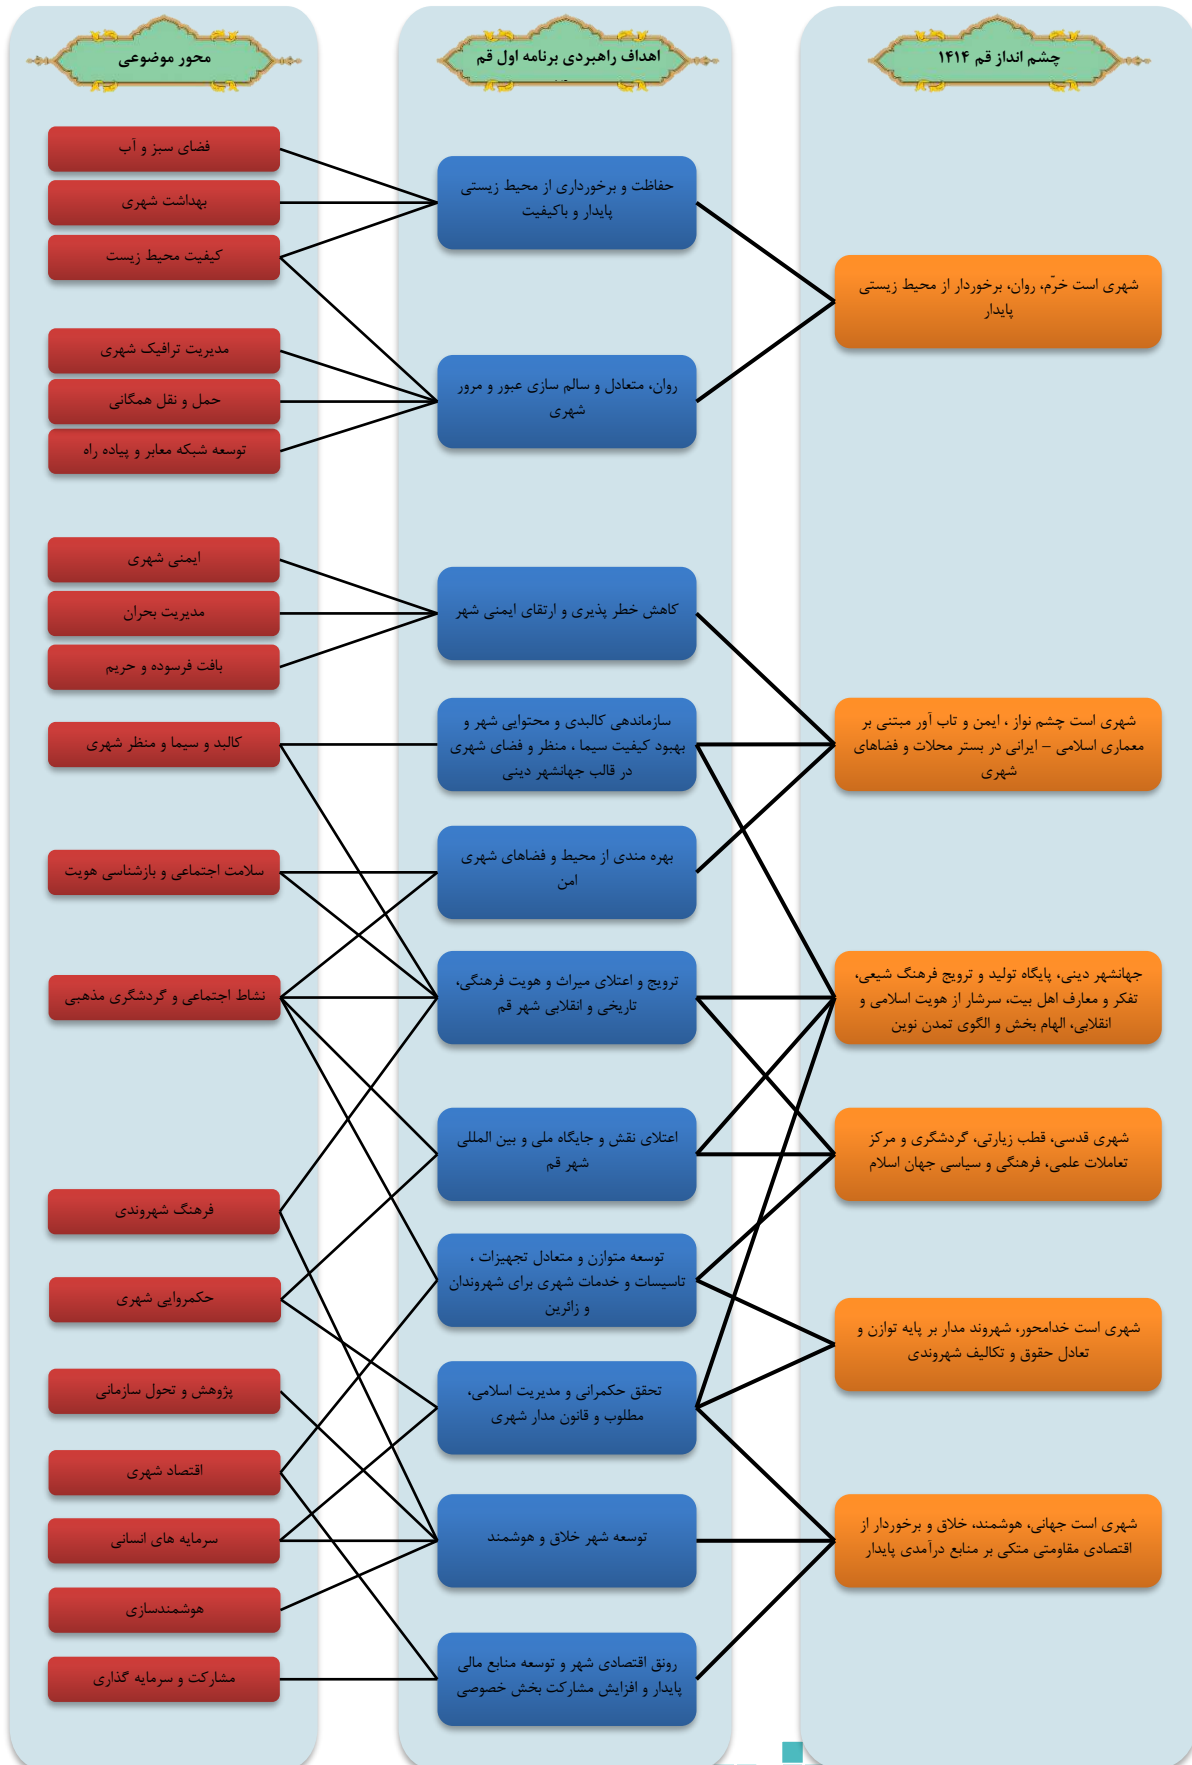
چشم انداز قم ۱۴۱۴

اهداف راهبردی برنامه اول قم

محور موضوعی

شهری است خرّم، روان، برخوردار از محیط زیستی پایدار

شهری است چشم نواز ، ایمن و تاب آور مبتنی بر معماری اسلامی – ایرانی در بستر محلات و فضاهای شهری

جهانشهر دینی، پایگاه تولید و ترویج فرهنگ شیعی، تفکر و معارف اهل بیت، سرشار از هویت اسلامی و انقلابی، الهام بخش و الگوی تمدن نوین

شهری قدسی، قطب زیارتی، گردشگری و مرکز تعاملات علمی، فرهنگی و سیاسی جهان اسلام

شهری است خدامحور، شهروند مدار بر پایه توازن و تعادل حقوق و تکالیف شهروندی

شهری است جهانی، هوشمند، خلاق و برخوردار از اقتصادی مقاومتی متکی بر منابع درآمدی پایدار

حفاظت و برخورداری از محیط زیستی پایدار و باکیفیت

روان، متعادل و سالم سازی عبور و مرور شهری

کاهش خطر پذیری و ارتقای ایمنی شهر

سازماندهی کالبدی و محتوایی شهر و بهبود کیفیت سیما ، منظر و فضای شهری در قالب جهانشهر دینی

بهره مندی از محیط و فضاهای شهری امن

ترویج و اعتلای میراث و هویت فرهنگی، تاریخی و انقلابی شهر قم

اعتلای نقش و جایگاه ملی و بین المللی شهر قم

توسعه متوازن و متعادل تجهیزات ، تاسیسات و خدمات شهری برای شهروندان و زائرین

تحقق حکمرانی و مدیریت اسلامی، مطلوب و قانون مدار شهری

توسعه شهر خلاق و هوشمند

رونق اقتصادی شهر و توسعه منابع مالی پایدار و افزایش مشارکت بخش خصوصی

فضای سبز و آب

بهداشت شهری

کیفیت محیط زیست

مدیریت ترافیک شهری

حمل و نقل همگانی

توسعه شبکه معابر و پیاده راه

ایمنی شهری

مدیریت بحران

بافت فرسوده و حریم

کالبد و سیما و منظر شهری

سلامت اجتماعی و بازشناسی هویت

نشاط اجتماعی و گردشگری مذهبی

فرهنگ شهروندی

حکمروایی شهری

پژوهش و تحول سازمانی

اقتصاد شهری

سرمایه های انسانی

هوشمندسازی

مشارکت و سرمایه گذاری